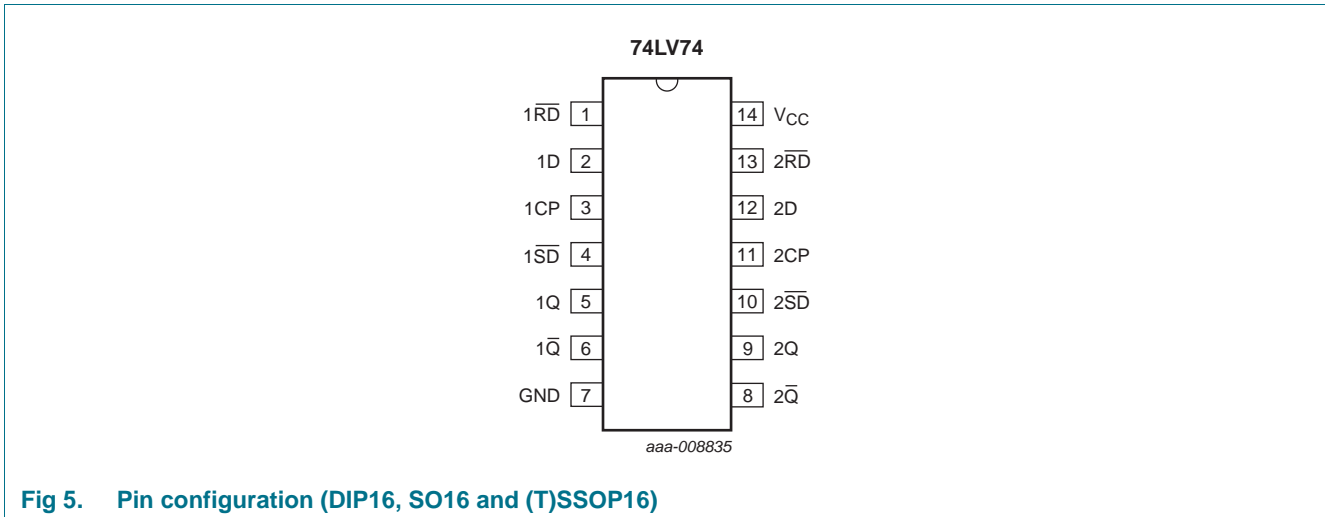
74LV74

$1\overline{RD}$ 1
1D 2
1CP 3
$1\overline{SD}$ 4
1Q 5
$1\overline{Q}$ 6
GND 7

14 $V_{CC}$
13 $2\overline{RD}$
12 2D
11 2CP
10 $2\overline{SD}$
9 2Q
8 $2\overline{Q}$

aaa-008835

Fig 5. Pin configuration (DIP16, SO16 and (T)SSOP16)